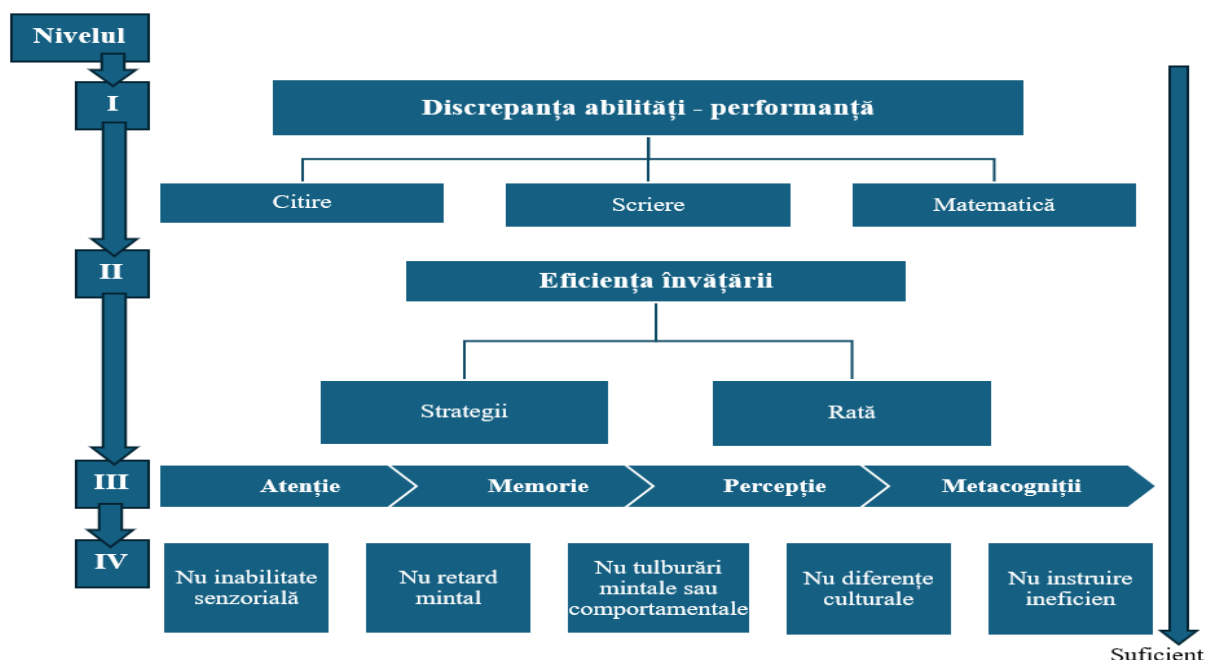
Nivelul

I

Discrepanța abilități - performanță

Citire

Scriere

Matematică

II

Eficiența învățării

Strategii

Rată

III

Atenție

Memorie

Percepție

Metacogniții

IV

Nu inabilitate senzorială

Nu retard mintal

Nu tulburări mintale sau comportamentale

Nu diferențe culturale

Nu instruire ineficien

Suficient